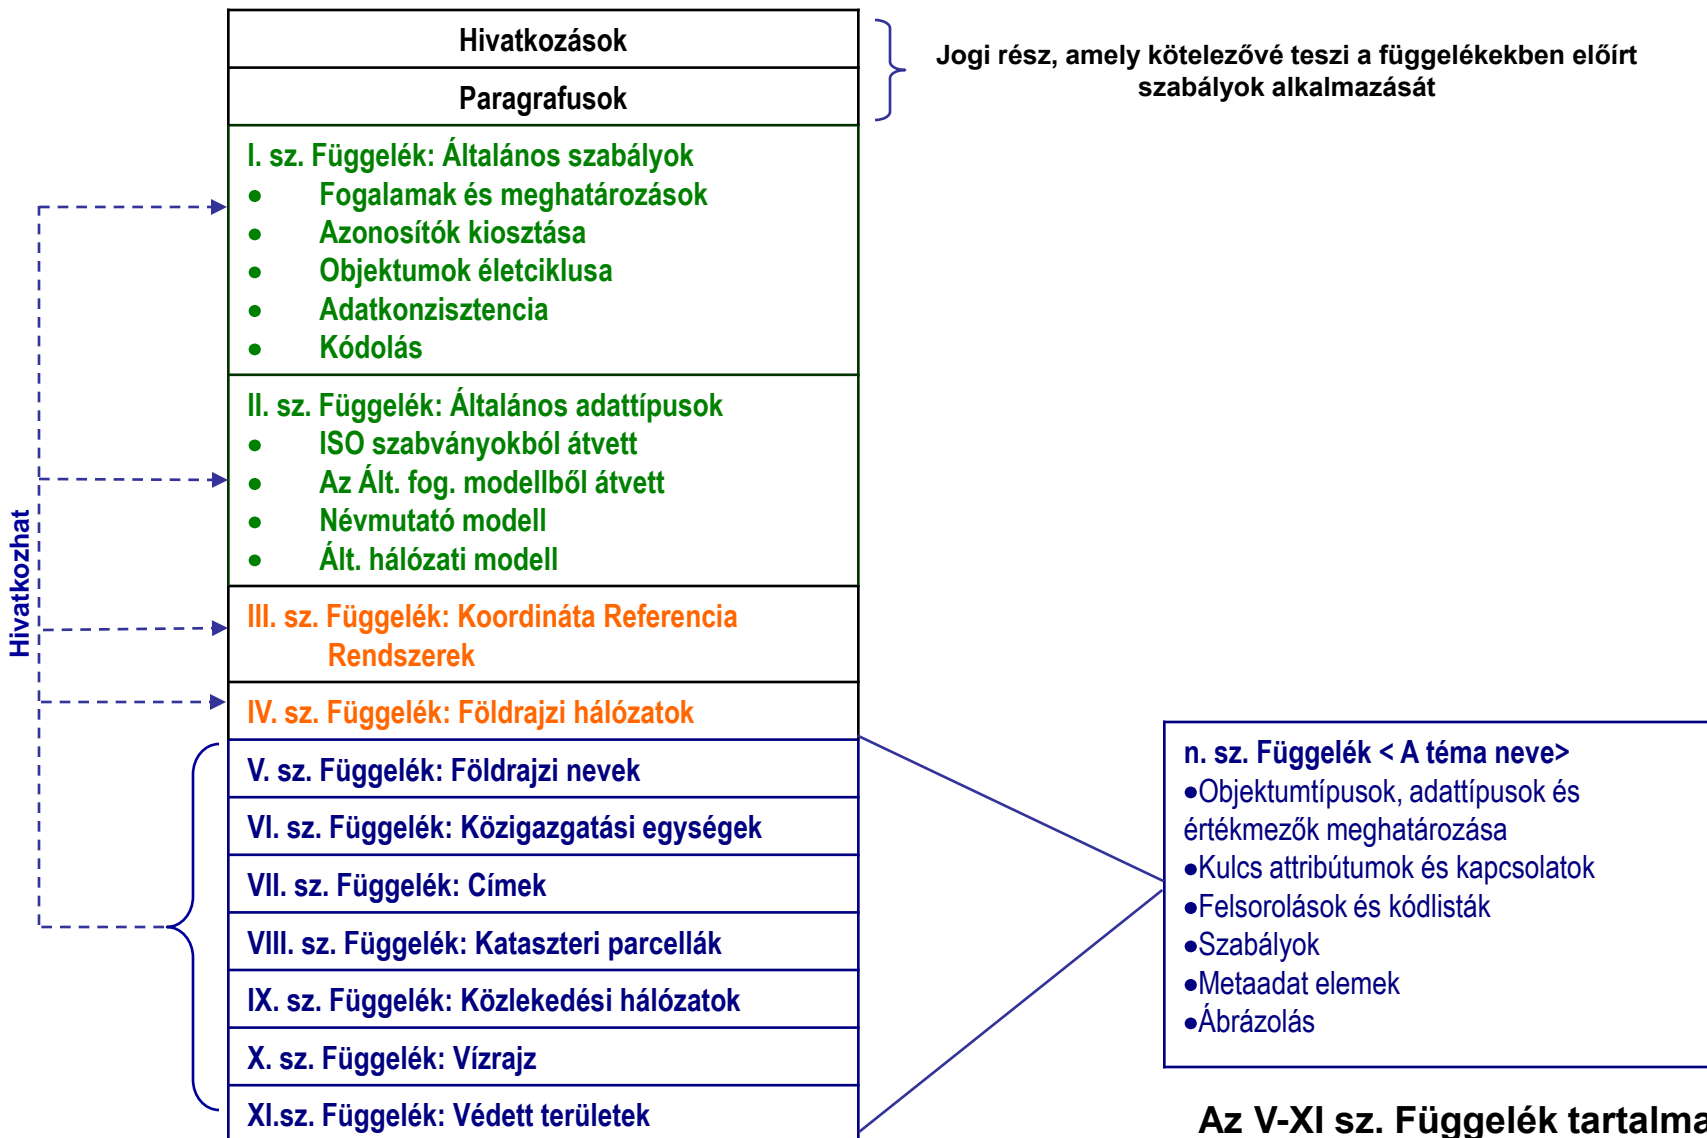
Hivatkozások

Paragrafusok

Jogi rész, amely kötelezővé teszi a függelékekben előírt szabályok alkalmazását

I. sz. Függelék: Általános szabályok
• Fogalamak és meghatározások
• Azonosítók kiosztása
• Objektumok életciklusa
• Adatkonzisztencia
• Kódolás

II. sz. Függelék: Általános adattípusok
• ISO szabványokból átvett
• Az Ált. fog. modellből átvett
• Névmutató modell
• Ált. hálózati modell

III. sz. Függelék: Koordináta Referencia Rendszerek

IV. sz. Függelék: Földrajzi hálózatok

V. sz. Függelék: Földrajzi nevek

VI. sz. Függelék: Közigazgatási egységek

VII. sz. Függelék: Címek

VIII. sz. Függelék: Kataszteri parcellák

IX. sz. Függelék: Közlekedési hálózatok

X. sz. Függelék: Vízrajz

XI.sz. Függelék: Védett területek

Hivatkozhat

n. sz. Függelék < A téma neve>
•Objektumtípusok, adattípusok és értékmezők meghatározása
•Kulcs attribútumok és kapcsolatok
•Felsorolások és kódlisták
•Szabályok
•Metaadat elemek
•Ábrázolás

Az V-XI sz. Függelék tartalma